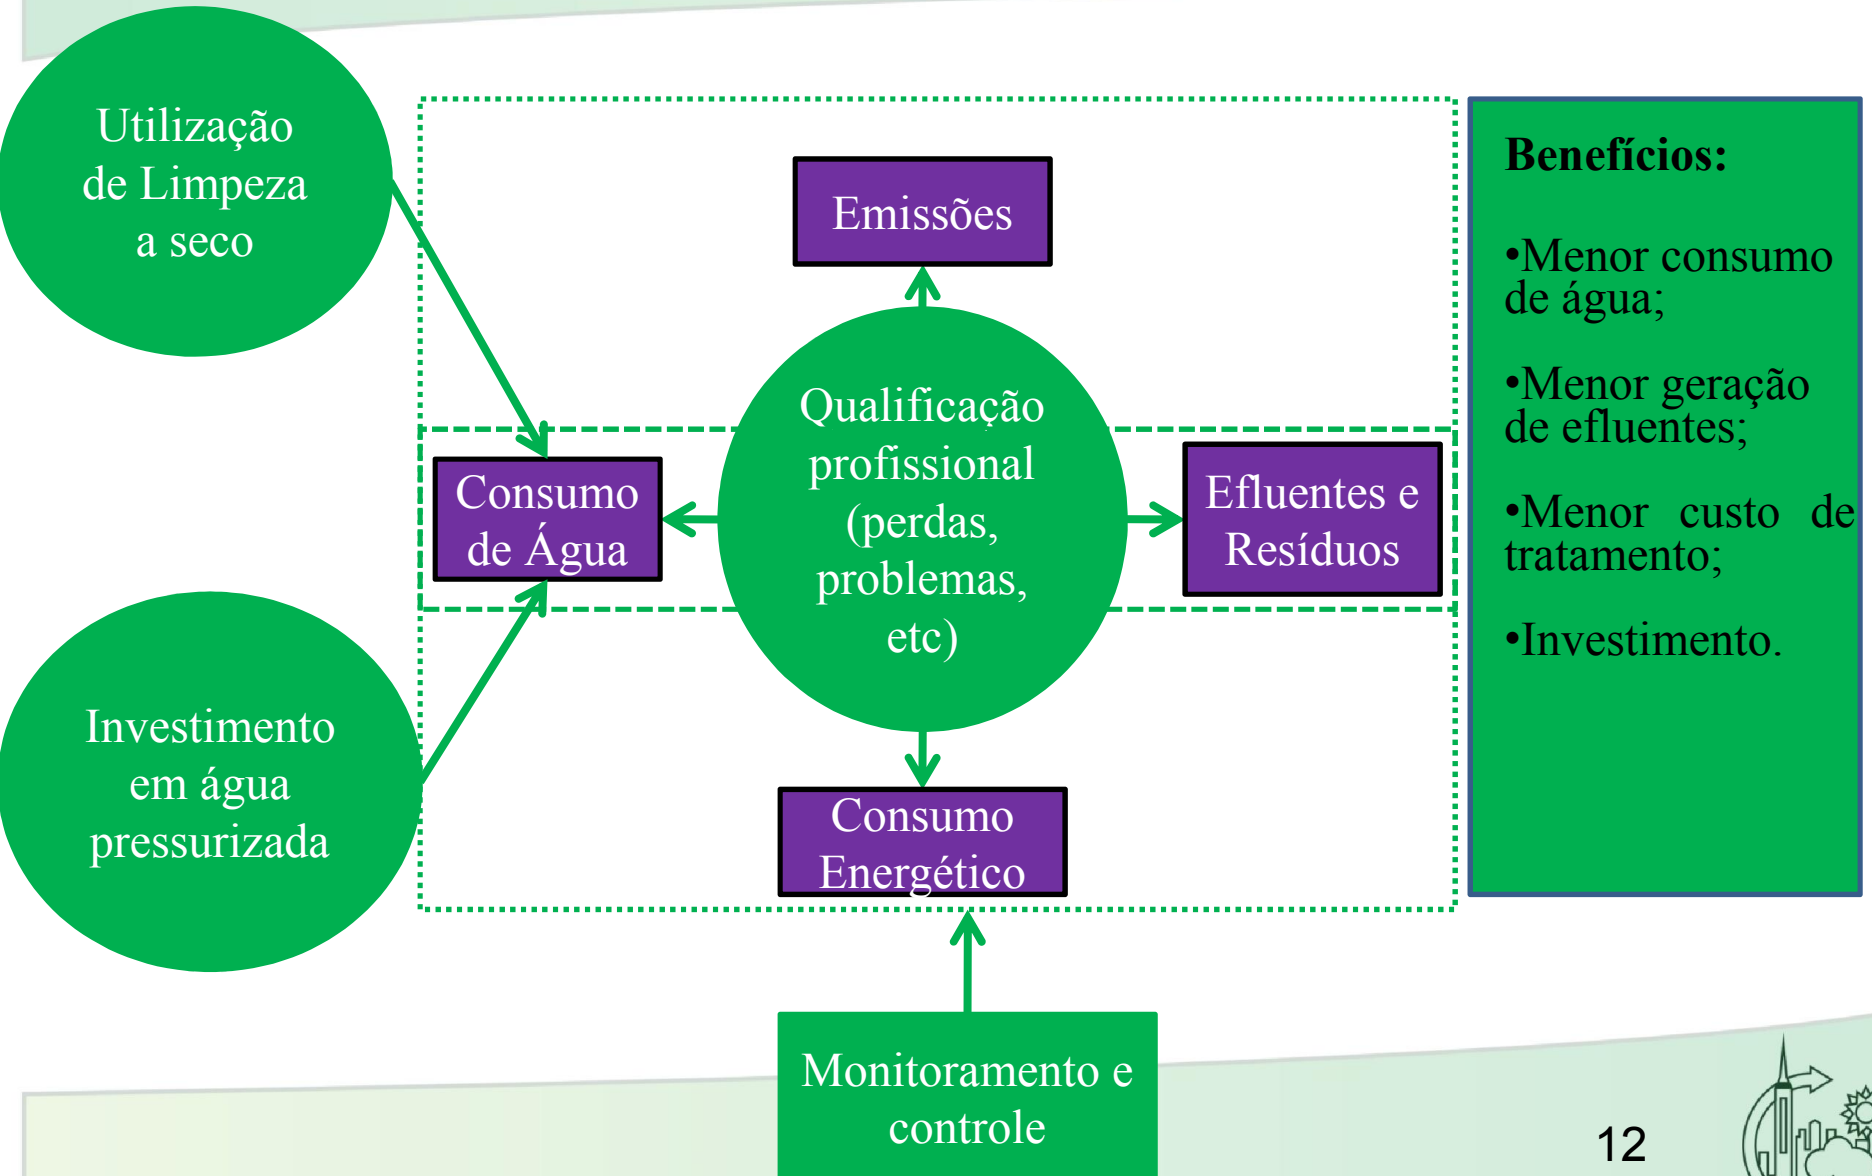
Utilização de Limpeza a seco

Investimento em água pressurizada

Emissões

Consumo de Água

Qualificação profissional (perdas, problemas, etc)

Efluentes e Resíduos

Consumo Energético

Monitoramento e controle

Benefícios:

•Menor consumo de água;

•Menor geração de efluentes;

•Menor custo de tratamento;

•Investimento.

12